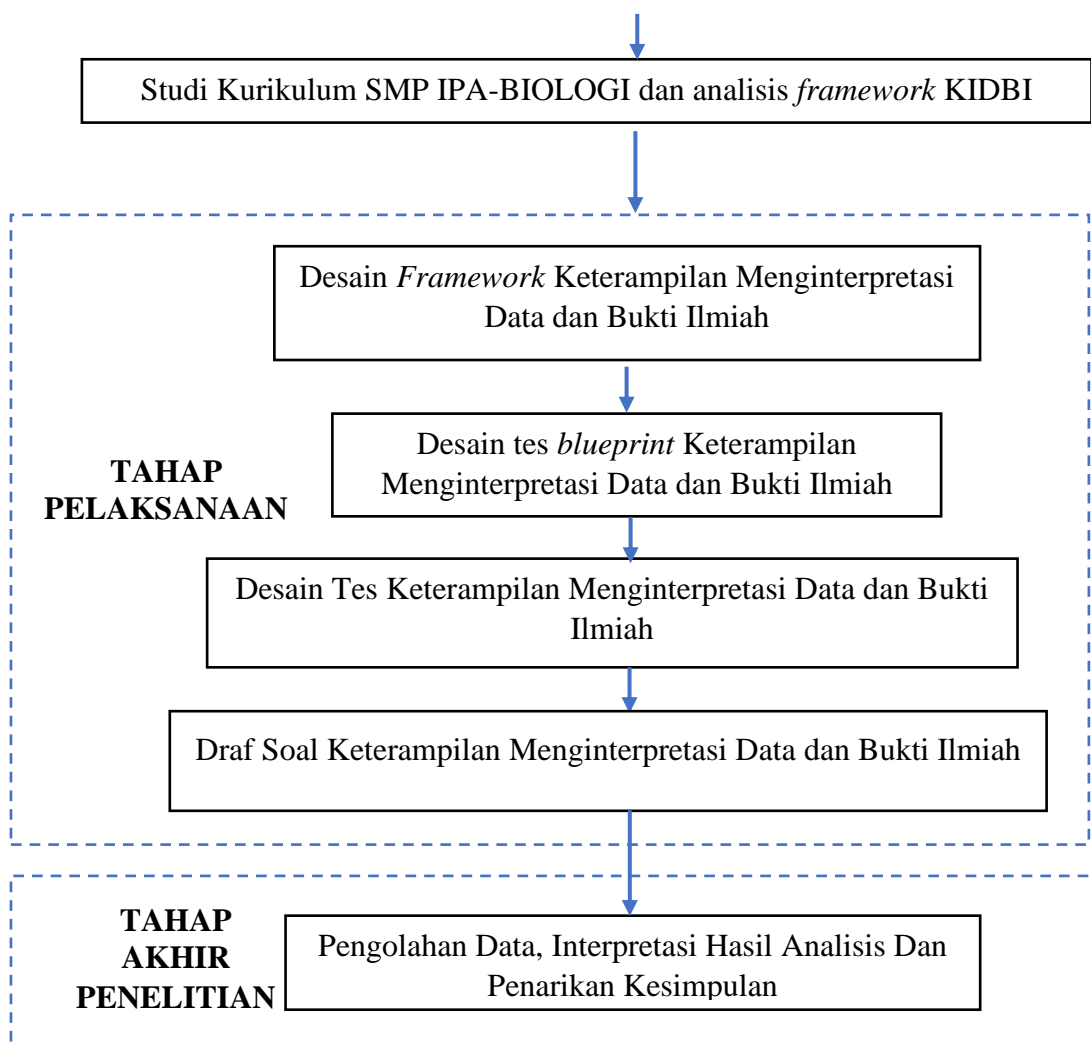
Studi Kurikulum SMP IPA-BIOLOGI dan analisis *framework* KIDBI

TAHAP PELAKSANAAN

Desain *Framework* Keterampilan Menginterpretasi Data dan Bukti Ilmiah

Desain tes *blueprint* Keterampilan Menginterpretasi Data dan Bukti Ilmiah

Desain Tes Keterampilan Menginterpretasi Data dan Bukti Ilmiah

Draf Soal Keterampilan Menginterpretasi Data dan Bukti Ilmiah

TAHAP AKHIR PENELITIAN

Pengolahan Data, Interpretasi Hasil Analisis Dan Penarikan Kesimpulan